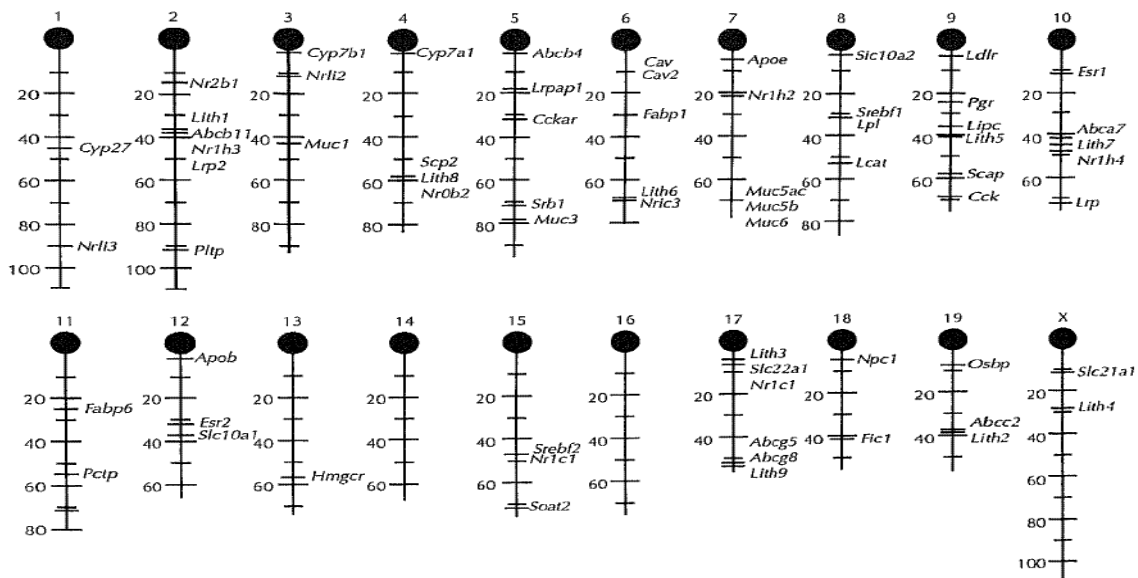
1
20
40
60
80
100
Cyp27
Nrli3

2
20
40
60
80
100
Nr2b1
Lith1
Abcb11
Nr1h3
Lrp2
Pltp

3
20
40
60
80
Cyp7b1
Nrli2
Muc1

4
20
40
60
80
Cyp7a1
Scp2
Lith8
Nr0b2

5
20
40
60
80
Abcb4
Lrpap1
Cckar
Srb1
Muc3

6
20
40
60
Cav
Cav2
Fabp1
Lith6
Nric3

7
20
40
60
Apoe
Nr1h2
Muc5ac
Muc5b
Muc6

8
20
40
60
80
Slc10a2
Srebf1
Lpl
Lcat

9
20
40
60
Ldlr
Pgr
Lipc
Lith5
Scap
Cck

10
20
40
60
Esr1
Abca7
Lith7
Nr1h4
Lrp

11
20
40
60
80
Fabp6
Pctp

12
20
40
60
Apob
Esr2
Slc10a1

13
20
40
60
Hmgcr

14
20
40
60

15
20
40
60
Srebf2
Nr1c1
Soat2

16
20
40
60

17
20
40
Lith3
Slc22a1
Nr1c1
Abcg5
Abcg8
Lith9

18
20
40
Npc1
Fic1

19
20
40
Osbp
Abcc2
Lith2

X
20
40
60
80
100
Slc21a1
Lith4